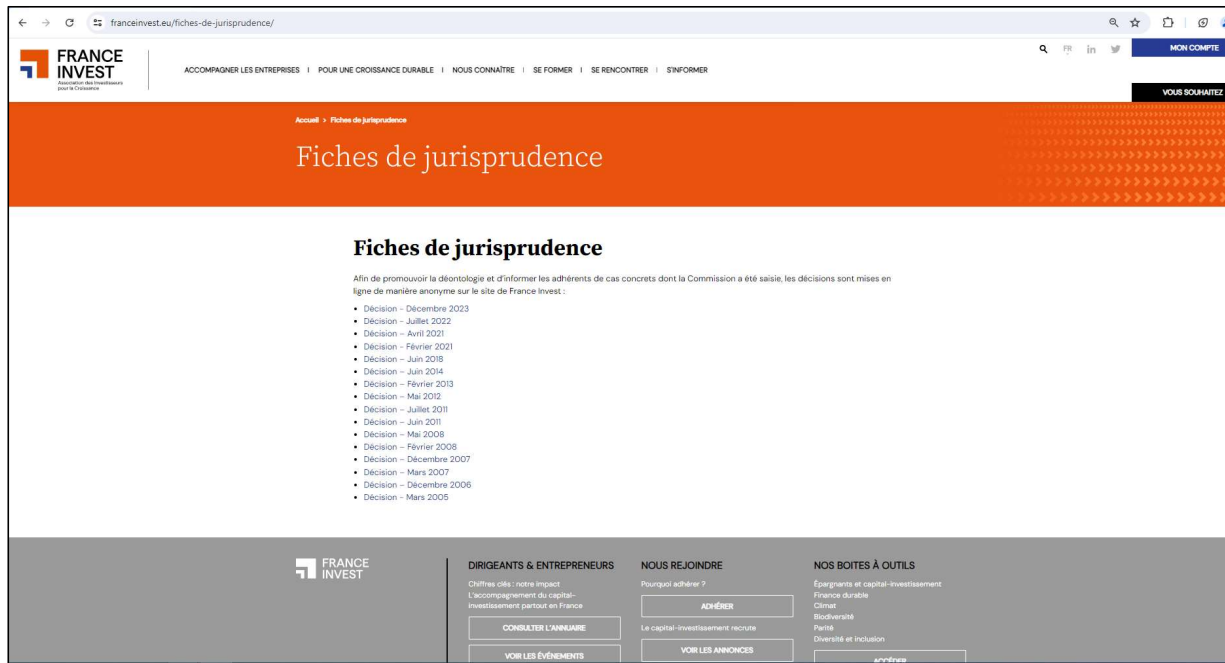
franceinvest.eu/fiches-de-jurisprudence/

FRANCE INVEST
Association des Investisseurs pour la Croissance

ACCOMPAGNER LES ENTREPRISES | POUR UNE CROISSANCE DURABLE | NOUS CONNAÎTRE | SE FORMER | SE RENCONTRER | S'INFORMER

FR in

MON COMPTE

VOUS SOUHAITEZ

Accueil > Fiches de jurisprudence

Fiches de jurisprudence

Fiches de jurisprudence

Afin de promouvoir la déontologie et d'informer les adhérents de cas concrets dont la Commission a été saisie, les décisions sont mises en ligne de manière anonyme sur le site de France Invest :

- Décision - Décembre 2023
- Décision - Juillet 2022
- Décision – Avril 2021
- Décision - Février 2021
- Décision – Juin 2018
- Décision – Juin 2014
- Décision – Février 2013
- Décision – Mai 2012
- Décision – Juillet 2011
- Décision – Juin 2011
- Décision – Mai 2008
- Décision – Février 2008
- Décision – Décembre 2007
- Décision – Mars 2007
- Décision – Décembre 2006
- Décision - Mars 2005

FRANCE INVEST

DIRIGEANTS & ENTREPRENEURS
Chiffres clés : notre impact
L'accompagnement du capital-investissement partout en France
CONSULTER L'ANNUAIRE
VOIR LES ÉVÉNEMENTS

NOUS REJOINDRE
Pourquoi adhérer ?
ADHÉRER
Le capital-investissement recrute
VOIR LES ANNONCES

NOS BOITES À OUTILS
Épargnants et capital-investissement
Finance durable
Climat
Biodiversité
Parité
Diversité et inclusion
ACCÉDER